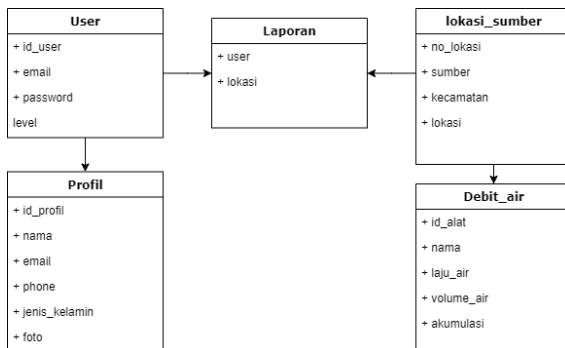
User
+ id_user
+ email
+ password
level

Laporan
+ user
+ lokasi

lokasi_sumber
+ no_lokasi
+ sumber
+ kecamatan
+ lokasi

Profil
+ id_profil
+ nama
+ email
+ phone
+ jenis_kelamin
+ foto

Debit_air
+ id_alat
+ nama
+ laju_air
+ volume_air
+ akumulasi